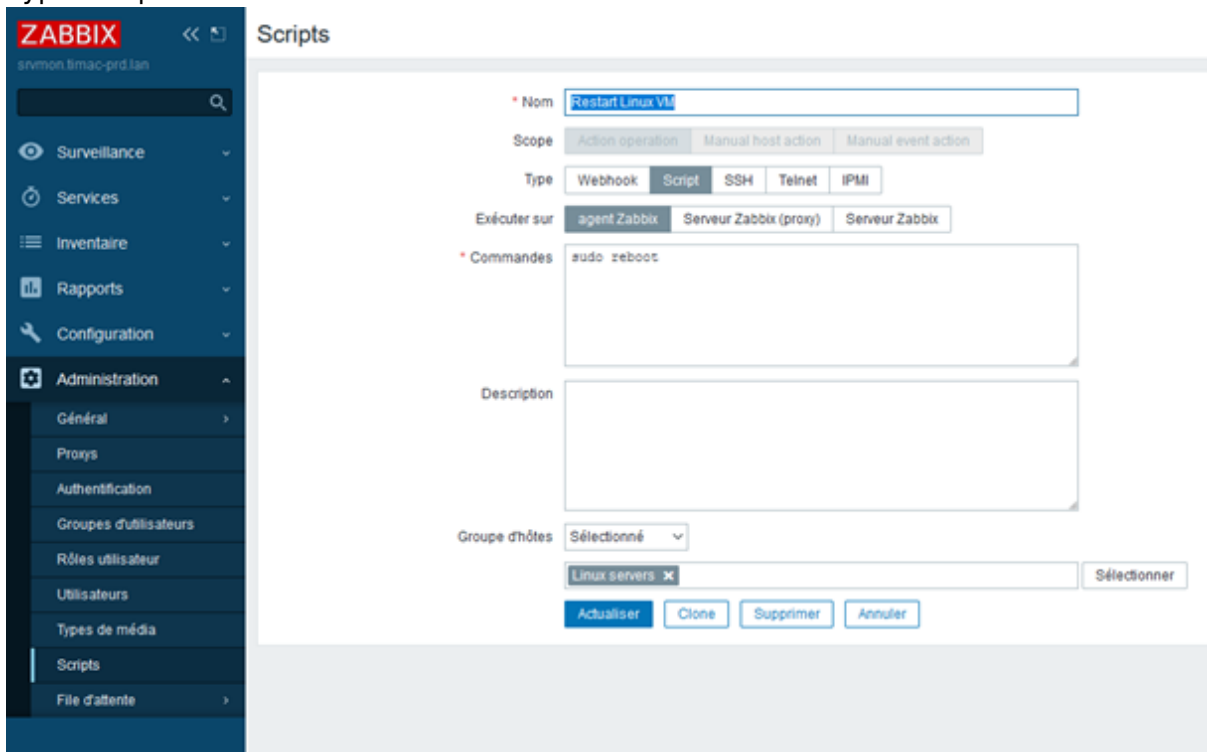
ZABBIX
srvmon.timac-prd.lan

Surveillance
Services
Inventaire
Rapports
Configuration
Administration
Général
Proxys
Authentification
Groupes d'utilisateurs
Rôles utilisateur
Utilisateurs
Types de média
Scripts
File d'attente

Scripts

* Nom Restart Linux VM
Scope Action operation Manual host action Manual event action
Type Webhook Script SSH Telnet IPMI
Exécuter sur agent Zabbix Serveur Zabbix (proxy) Serveur Zabbix
* Commandes sudo reboot
Description
Groupe d'hôtes Sélectionné
Linux servers
Sélectionner
Actualiser Clone Supprimer Annuler